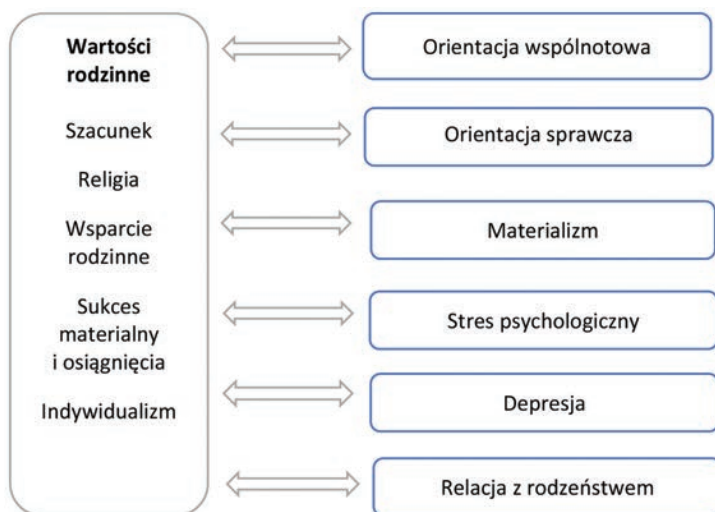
Wartości rodzinne

Szacunek

Religia

Wsparcie rodzinne

Sukces materialny i osiągnięcia

Indywidualizm

Orientacja wspólnotowa

Orientacja sprawcza

Materializm

Stres psychologiczny

Depresja

Relacja z rodzeństwem